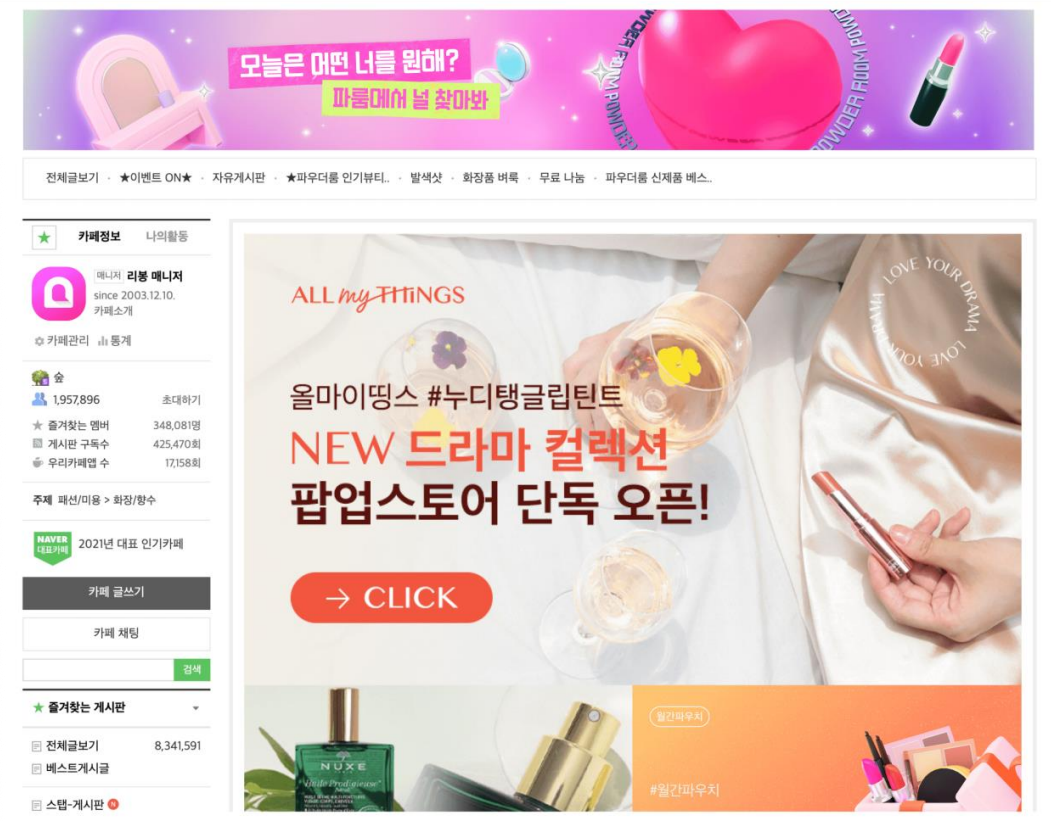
오늘은 어떤 너를 원해?
파룸에서 널 찾아봐
POWDER ROOM POWDER ROOM

전체글보기 · ★이벤트 ON★ · 자유게시판 · ★파우더룸 인기뷰티.. · 발색샷 · 화장품 벼룩 · 무료 나눔 · 파우더룸 신제품 베스..

카페정보 나의활동

매니저 리봉 매니저
since 2003.12.10.
카페소개

카페관리 통계

숲
1,957,896 초대하기
즐겨찾는 멤버 348,081명
게시판 구독수 425,470회
우리카페앱 수 17,158회

주제 패션/미용 > 화장/향수

NAVER 대표카페 2021년 대표 인기카페

카페 글쓰기
카페 채팅
검색

즐겨찾는 게시판

전체글보기 8,341,591
베스트게시글
스탭-게시판 N

ALL my THINGS
LOVE YOUR DRAMA LOVE YOUR DRAMA
올마이띵스 #누디탱글립틴트
NEW 드라마 컬렉션
팝업스토어 단독 오픈!
→ CLICK

NUXE
Huile Prodigieuse

월간파우치
#월간파우치